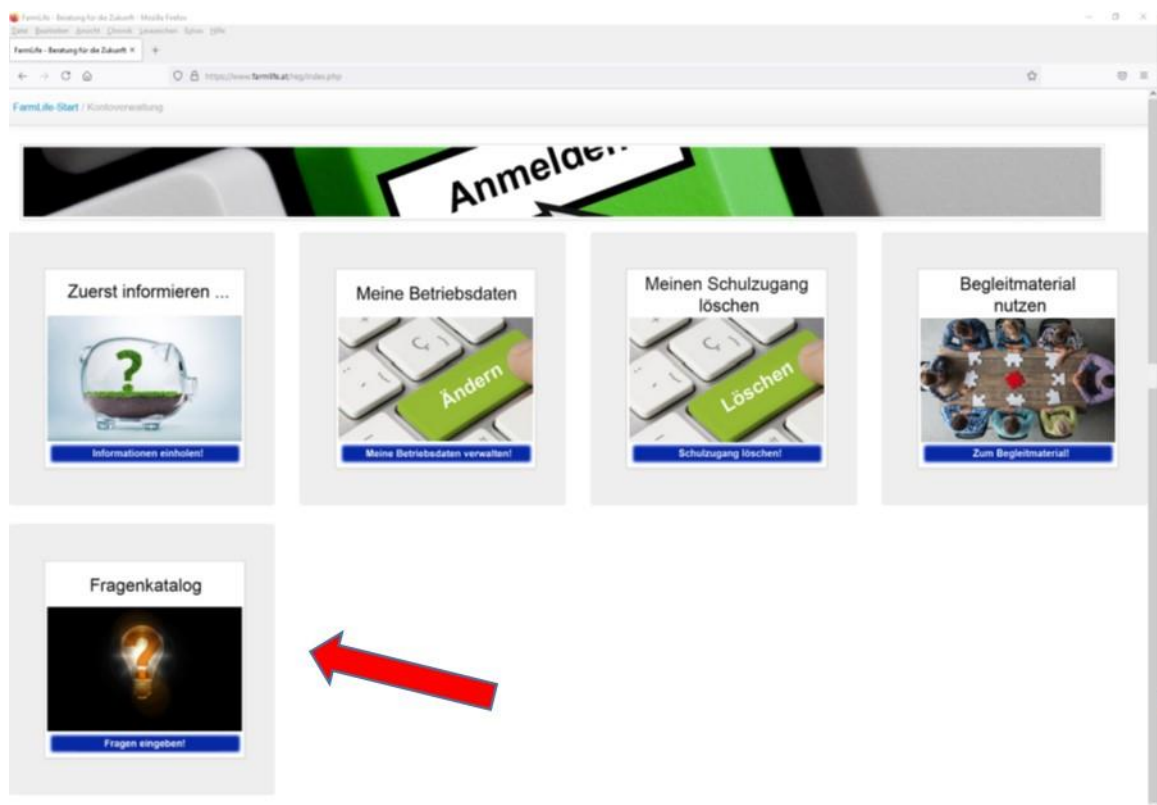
FarmLife - Beratung für die Zukunft - Mozilla Firefox

Datei Bearbeiten Ansicht Chronik Lesezeichen Extras Hilfe

FarmLife - Beratung für die Zukunft ×

https://www.farmlife.at/reg/index.php

FarmLife-Start / Kontoverwaltung

Anmelden

Zuerst informieren ...

Informationen einholen!

Meine Betriebsdaten

Ändern

Meine Betriebsdaten verwalten!

Meinen Schulzugang löschen

Löschen

Schulzugang löschen!

Begleitmaterial nutzen

Zum Begleitmaterial!

Fragenkatalog

Fragen eingeben!